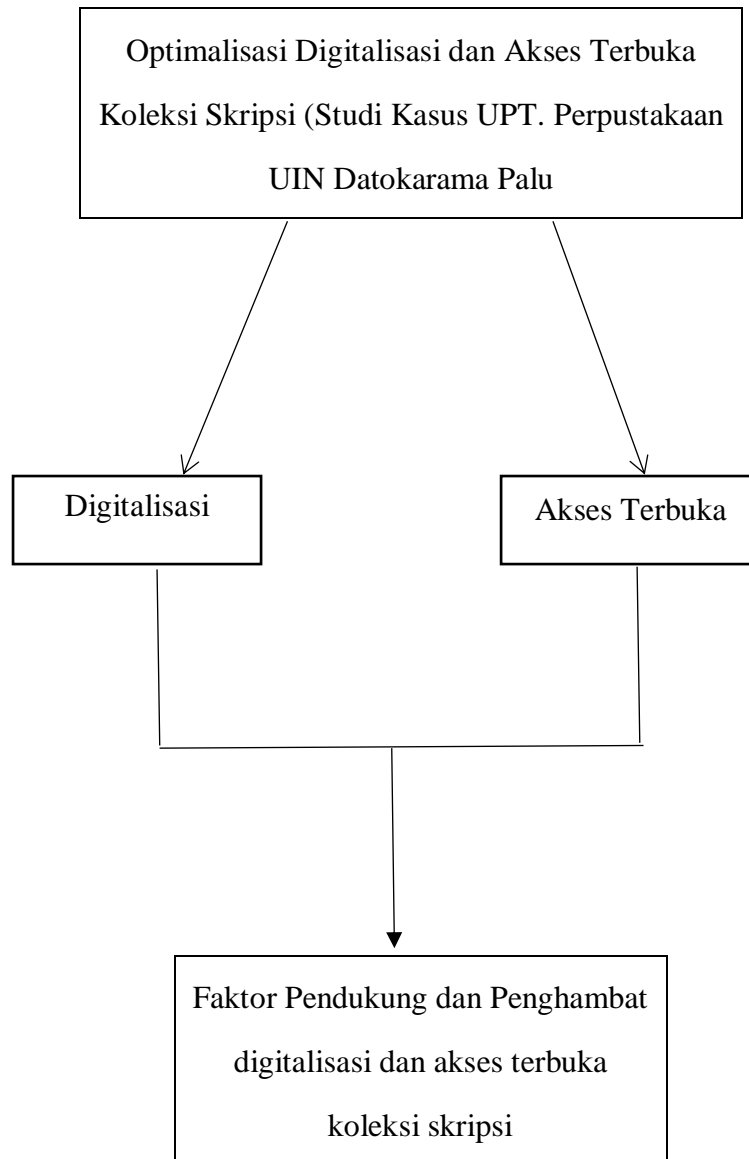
Optimalisasi Digitalisasi dan Akses Terbuka Koleksi Skripsi (Studi Kasus UPT. Perpustakaan UIN Datokarama Palu

Digitalisasi

Akses Terbuka

Faktor Pendukung dan Penghambat digitalisasi dan akses terbuka koleksi skripsi